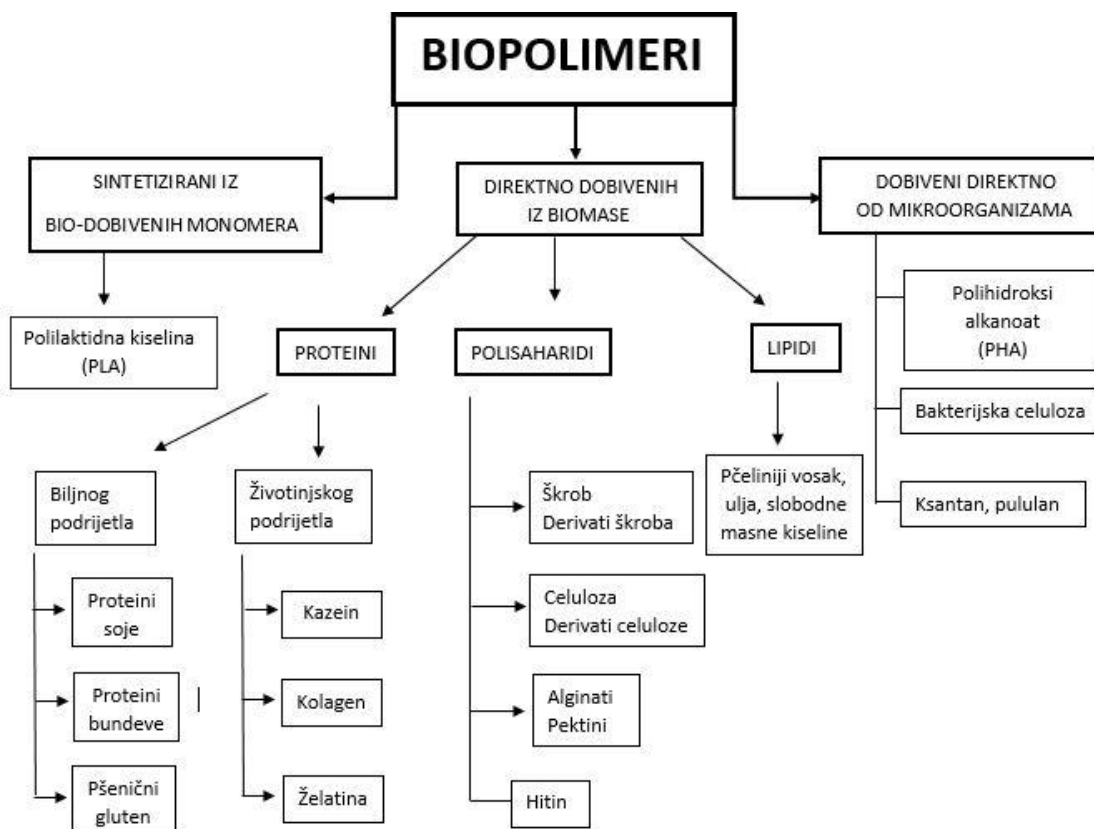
BIOPOLIMERI

SINTETIZIRANI IZ BIO-DOBIVENIH MONOMERA

DIREKTNO DOBIVENIH IZ BIOMASE

DOBIVENI DIREKTNO OD MIKROORGANIZAMA

Polilaktidna kiselina (PLA)

PROTEINI

POLISAHARIDI

LIPIDI

Polihidroksi alkanoat (PHA)

Bakterijska celuloza

Ksantan, pululan

Biljnog podrijetla

Životinjskog podrijetla

Škrob
Derivati škroba

Pčeliniji vosak, ulja, slobodne masne kiseline

Proteini soje

Proteini bundeve

Pšenični gluten

Kazein

Kolagen

Želatina

Celuloza
Derivati celuloze

Alginati
Pektini

Hitin